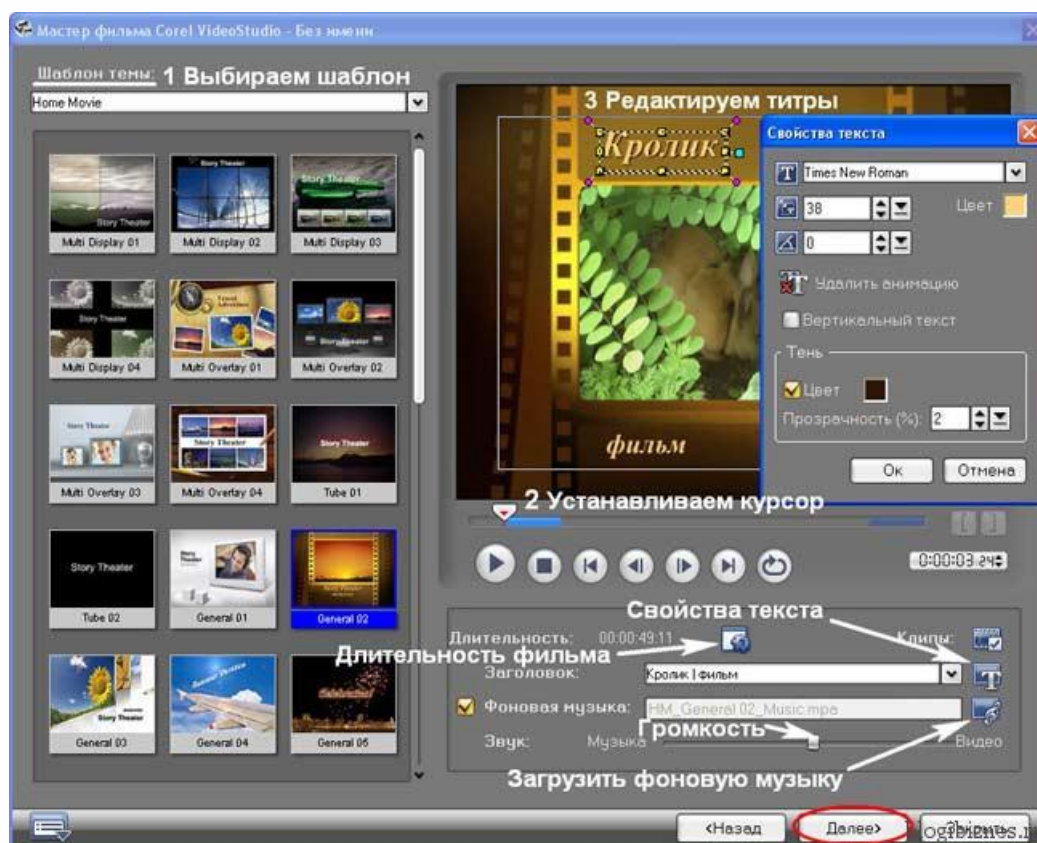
Мастер фильма Corel VideoStudio - Без имени

Шаблон темы: 1 Выбираем шаблон

Home Movie

Story Theater

Multi Display 01

Multi Display 02

Multi Display 03

Multi Display 04

Multi Overlay 01

Multi Overlay 02

Multi Overlay 03

Multi Overlay 04

Tube 01

Story Theater

Tube 02

General 01

General 02

General 03

General 04

General 05

3 Редактируем титры

Кролик

фильм

Свойства текста

Times New Roman

38

Цвет

0

Удалить анимацию

Вертикальный текст

Тень

Цвет

Прозрачность (%): 2

Ок

Отмена

2 Устанавливаем курсор

0:00:03.24

Свойства текста

Длительность: 00:00:49:11

Клипы:

Длительность фильма

Заголовок: Кролик | фильм

Фоновая музыка: HM_General 02_Music.mpa

Громкость

Звук: Музыка Видео

Загрузить фоновую музыку

<Назад

Далее>

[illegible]

ogibenes.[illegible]